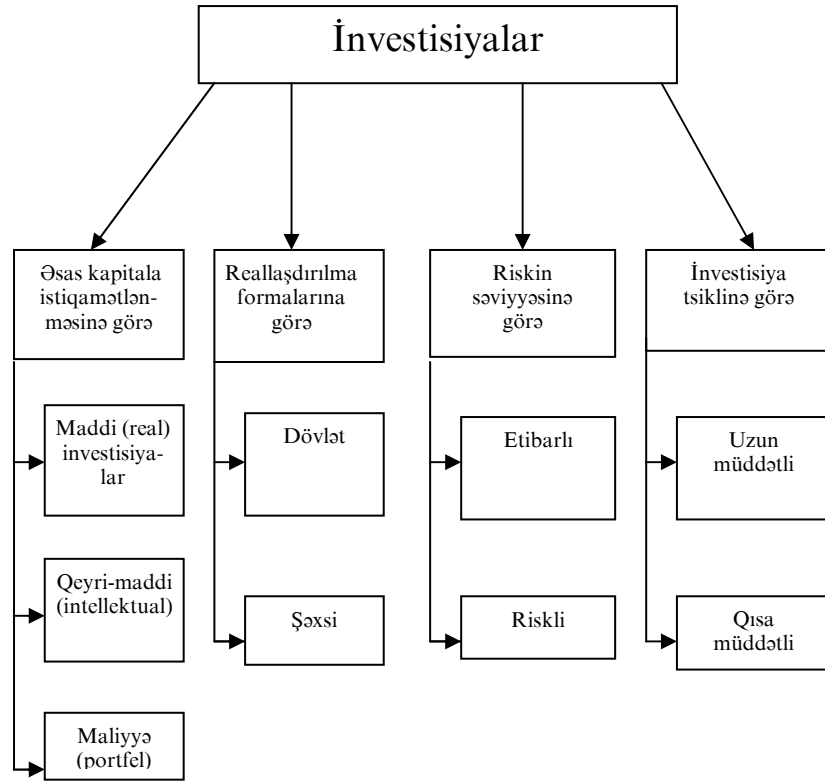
İnvestisiyalar

Əsas kapitala istiqamətlənməsinə görə

Maddi (real) investisiyalar

Qeyri-maddi (intellektual)

Maliyyə (portfel)

Reallaşdırılma formalarına görə

Dövlət

Şəxsi

Riskin səviyyəsinə görə

Etibarlı

Riskli

İnvestisiya tsiklinə görə

Uzun müddətli

Qısa müddətli